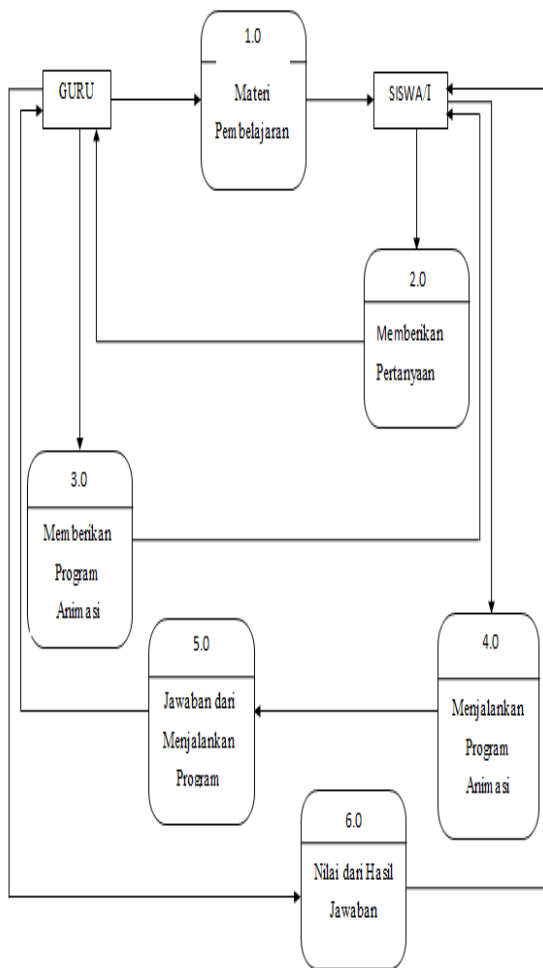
GURU

1.0

Materi Pembelajaran

SISWA/I

2.0

Memberikan Pertanyaan

3.0

Memberikan Program Animasi

5.0

Jawaban dari Menjalankan Program

4.0

Menjalankan Program Animasi

6.0

Nilai dari Hasil Jawaban